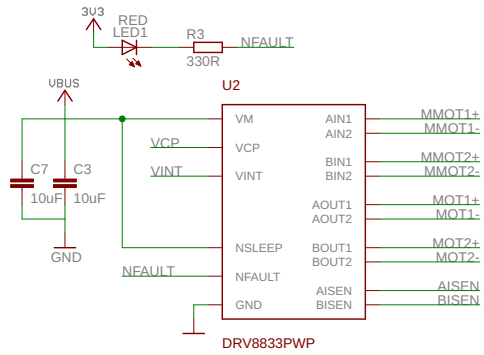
3V3
RED
LED1
R3
NFAULT
330R
VBUS
U2
VM
AIN1
MMOT1+
AIN2
MMOT1-
VCP
VCP
C7
C3
BIN1
MMOT2+
VINT
VINT
BIN2
MMOT2-
10uF
10uF
AOUT1
MOT1+
AOUT2
MOT1-
GND
NSLEEP
BOUT1
MOT2+
BOUT2
MOT2-
NFAULT
NFAULT
AISEN
AISEN
GND
BISEN
BISEN
DRV8833PWP